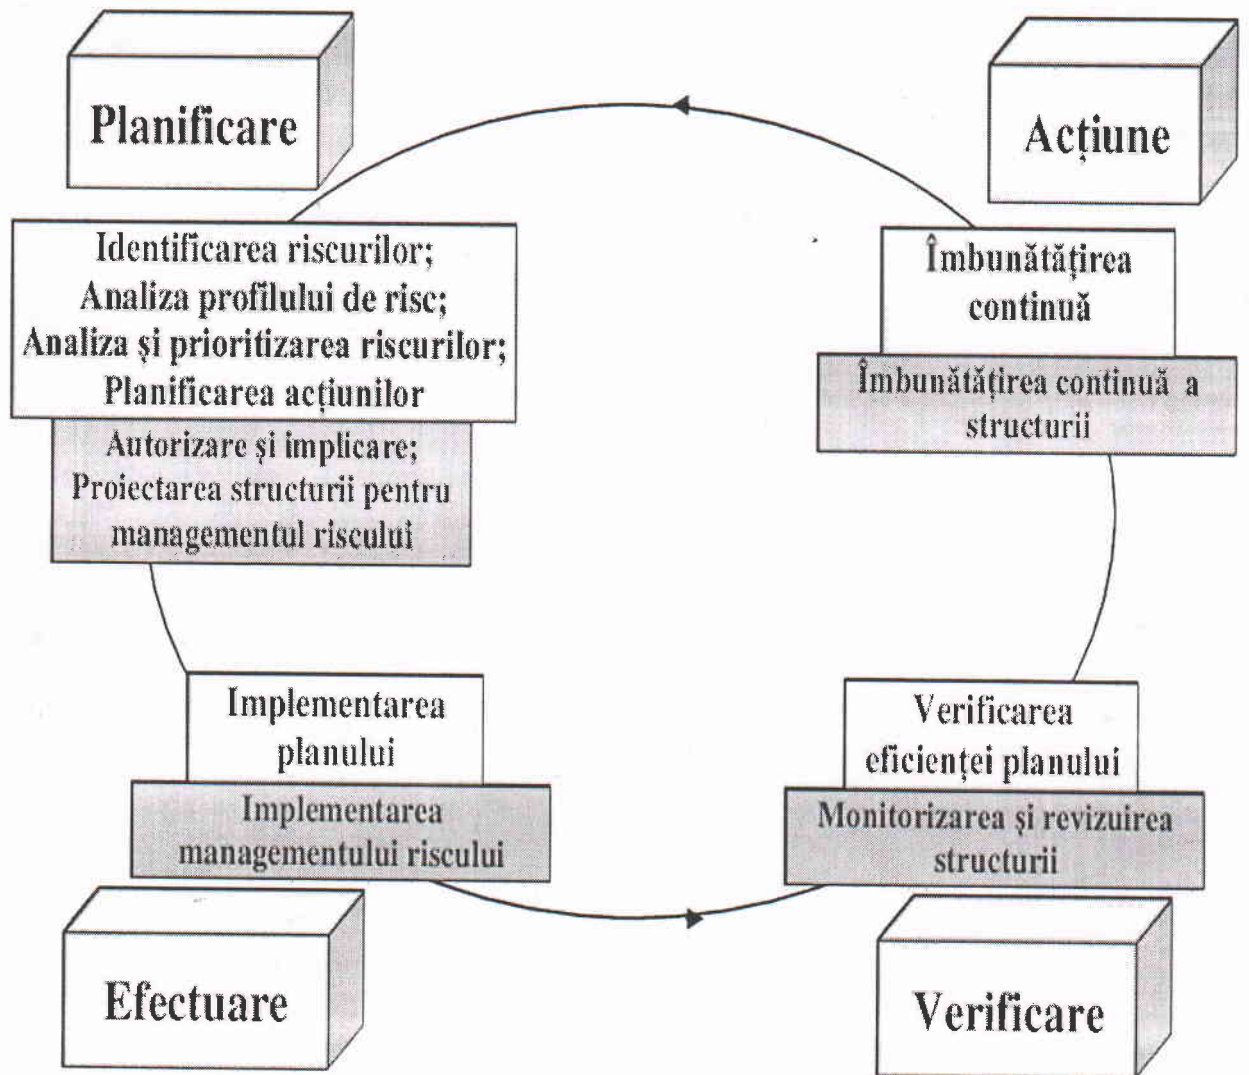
Planificare

Acțiune

Identificarea riscurilor;
Analiza profilului de risc;
Analiza și prioritizarea riscurilor;
Planificarea acțiunilor

Autorizare și implicare;
Proiectarea structurii pentru managementul riscului

Îmbunătățirea continuă

Îmbunătățirea continuă a structurii

Implementarea planului

Implementarea managementului riscului

Verificarea eficienței planului

Monitorizarea și revizuirea structurii

Efectuare

Verificare